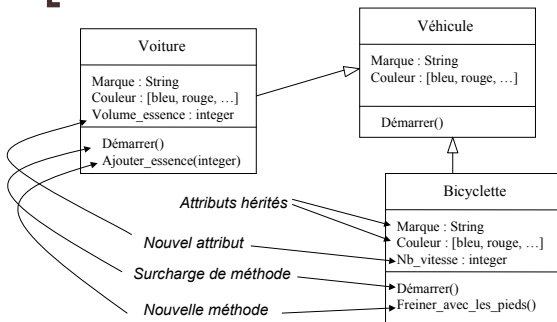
Véhicule

Marque : String
Couleur : [bleu, rouge, …]

Démarrer()

Voiture

Marque : String
Couleur : [bleu, rouge, …]
Volume_essence : integer

Démarrer()
Ajouter_essence(integer)

Bicyclette

Marque : String
Couleur : [bleu, rouge, …]
Nb_vitesse : integer

Démarrer()
Freiner_avec_les_pieds()

Attributs hérités

Nouvel attribut

Surcharge de méthode

Nouvelle méthode